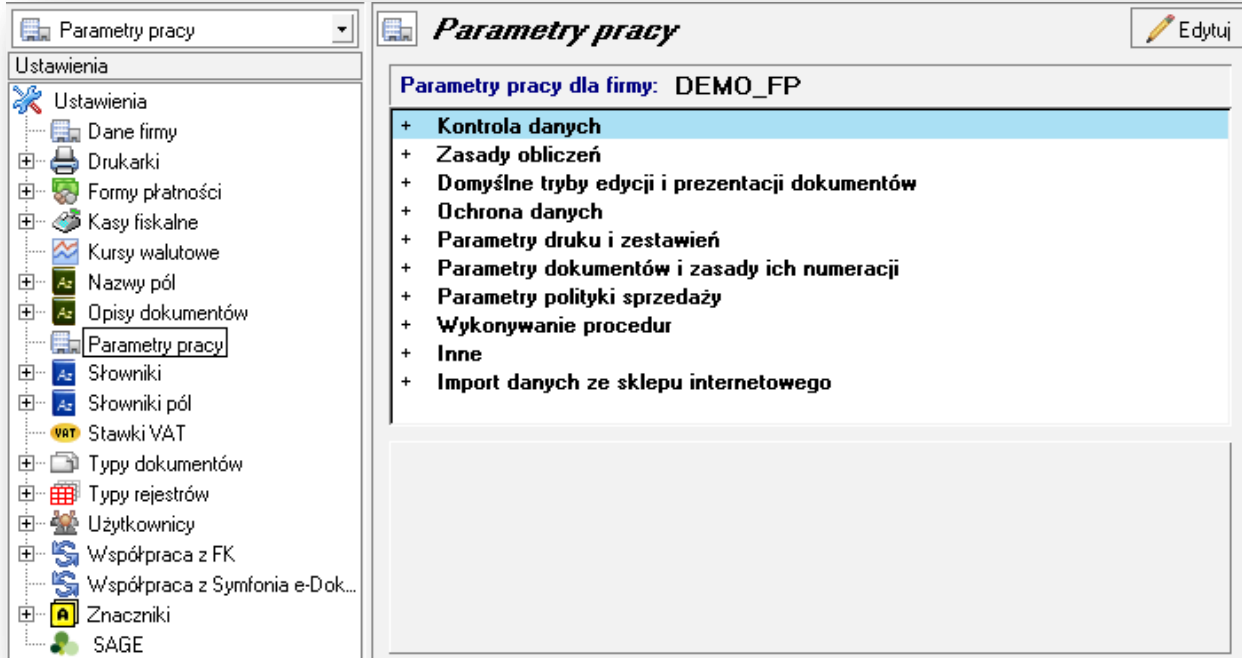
Parametry pracy

Ustawienia

Ustawienia
Dane firmy
Drukarki
Formy płatności
Kasy fiskalne
Kursy walutowe
Nazwy pól
Opisy dokumentów
Parametry pracy
Słowniki
Słowniki pól
VAT Stawki VAT
Typy dokumentów
Typy rejestrów
Użytkownicy
Współpraca z FK
Współpraca z Symfonia e-Dok...
Znaczniki
SAGE

Parametry pracy

Edytuj

Parametry pracy dla firmy: DEMO_FP

+ Kontrola danych
+ Zasady obliczeń
+ Domyślne tryby edycji i prezentacji dokumentów
+ Ochrona danych
+ Parametry druku i zestawień
+ Parametry dokumentów i zasady ich numeracji
+ Parametry polityki sprzedaży
+ Wykonywanie procedur
+ Inne
+ Import danych ze sklepu internetowego